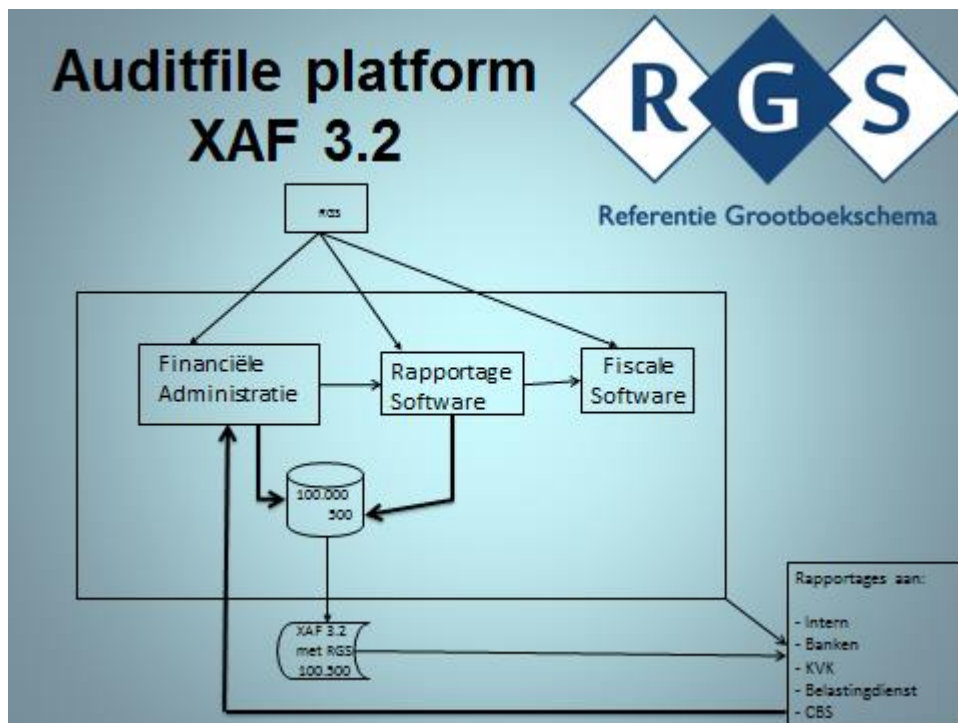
Auditfile platform XAF 3.2

RGS

Referentie Grootboekschema

RGS

Financiële Administratie

Rapportage Software

Fiscale Software

100.000 500

XAF 3.2 met RGS 100.500

Rapportages aan:

- Intern
- Banken
- KVK
- Belastingdienst
- CBS